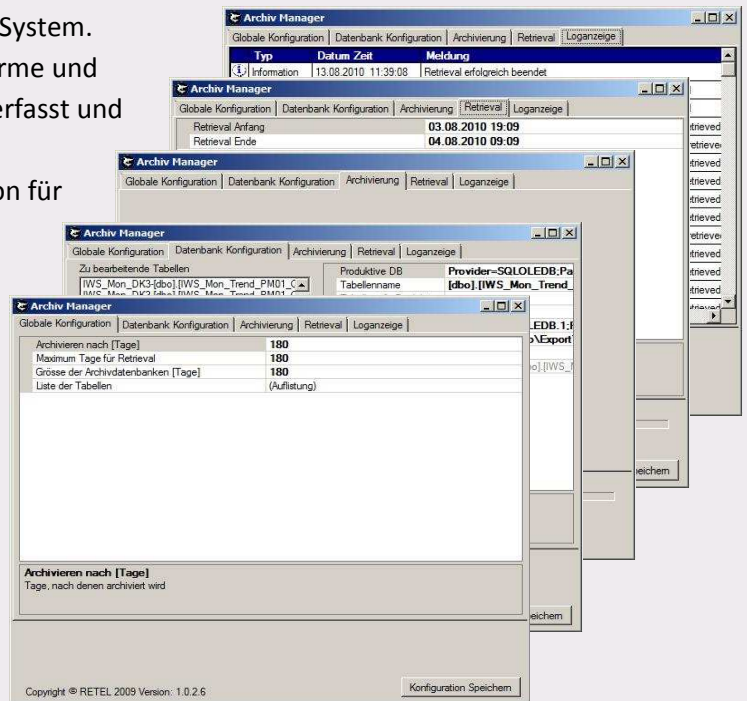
System.
rme und
erfasst und

on für

Archiv Manager
Globale Konfiguration | Datenbank Konfiguration | Archivierung | Retrieval | Loganzeige

| Typ | Datum Zeit | Meldung |
|---|---|---|
| Information | 13.08.2010 11:39:08 | Retrieval erfolgreich beendet |

retrieved
retrieved
retrieved
retrieved
retrieved
retrieved
retrieved
retrieved
retrieved
retrieved

Archiv Manager
Globale Konfiguration | Datenbank Konfiguration | Archivierung | Retrieval | Loganzeige

| Retrieval Anfang | 03.08.2010 19:09 |
|---|---|
| Retrieval Ende | 04.08.2010 09:09 |

Archiv Manager
Globale Konfiguration | Datenbank Konfiguration | Archivierung | Retrieval | Loganzeige

Archiv Manager
Globale Konfiguration | Datenbank Konfiguration | Archivierung | Retrieval | Loganzeige
Zu bearbeitende Tabellen
IWS_Mon_DK3-[dbo].[IWS_Mon_Trend_PM01_C
IWS_Mon_DK2-[dbo].[IWS_Mon_Trend_PM01_C

| Produktive DB | Provider=SQLOLEDB;Pa |
|---|---|
| Tabellenname | [dbo].[IWS_Mon_Trend_ |

LEDB.1;
\Export
[dbo].[IWS_

Speichern
Speichern
Speichern

Archiv Manager
Globale Konfiguration | Datenbank Konfiguration | Archivierung | Retrieval | Loganzeige

| Archivieren nach [Tage] | 180 |
|---|---|
| Maximum Tage für Retrieval | 180 |
| Grösse der Archivdatenbanken [Tage] | 180 |
| Liste der Tabellen | (Auflistung) |

Archivieren nach [Tage]
Tage, nach denen archiviert wird

Copyright © RETEL 2009 Version: 1.0.2.6

Konfiguration Speichern